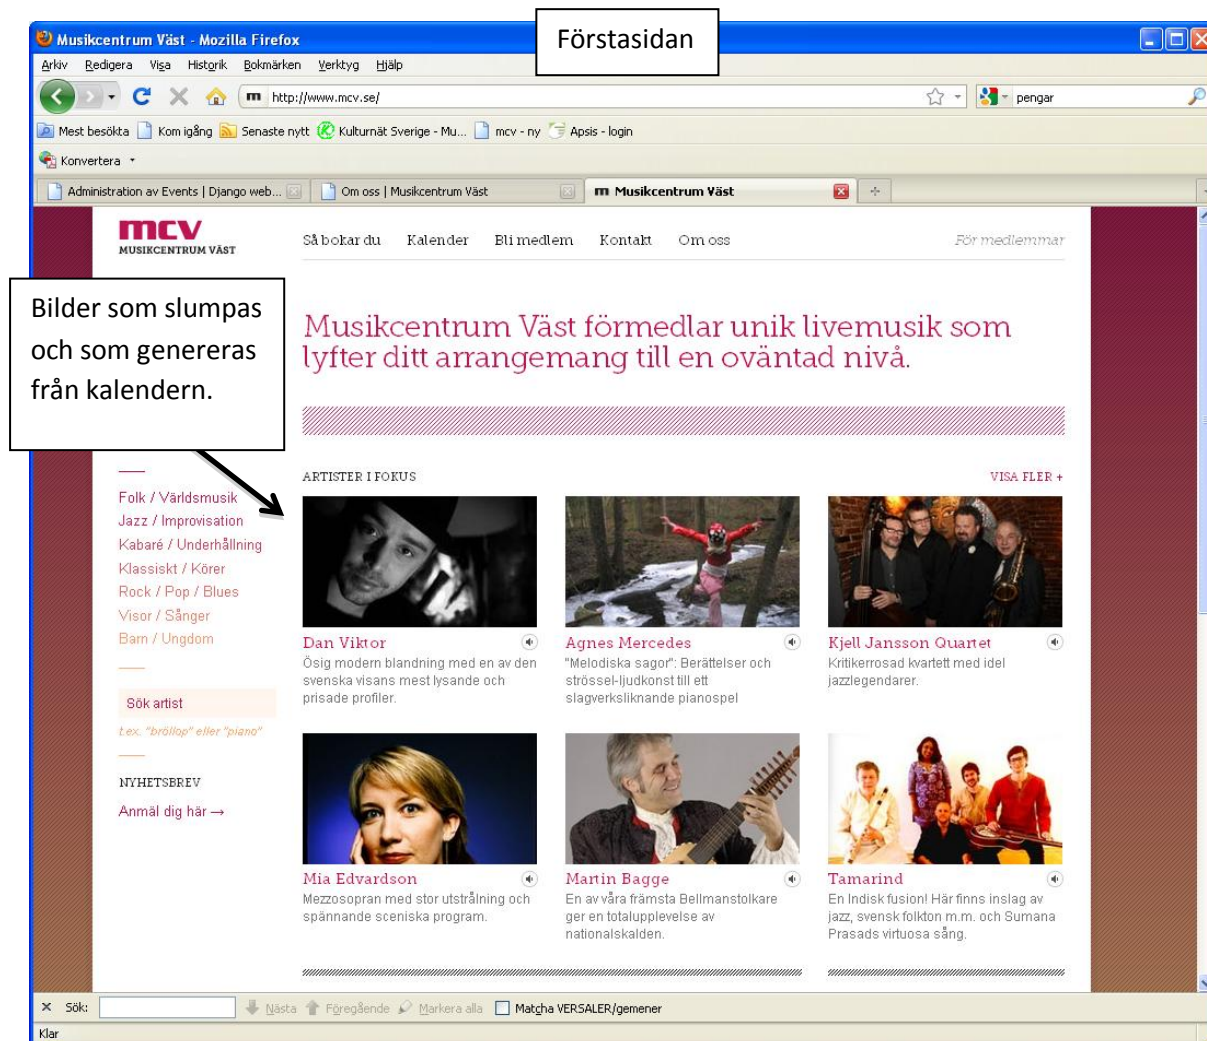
Musikcentrum Väst - Mozilla Firefox

Förstasidan

Arkiv Redigera Visa Historik Bokmärken Verktyg Hjälp

http://www.mcv.se/

pengar

Mest besökta Kom igång Senaste nytt Kulturnät Sverige - Mu... mcv - ny Apsis - login

Konvertera

Administration av Events | Django web... Om oss | Musikcentrum Väst Musikcentrum Väst

mcv MUSIKCENTRUM VÄST

Så bokar du Kalender Bli medlem Kontakt Om oss För medlemmar

Bilder som slumpas och som genereras från kalendern.

Musikcentrum Väst förmedlar unik livemusik som lyfter ditt arrangemang till en oväntad nivå.

Folk / Världsmusik
Jazz / Improvisation
Kabaré / Underhållning
Klassiskt / Körer
Rock / Pop / Blues
Visor / Sånger
Barn / Ungdom

Sök artist
t.ex. "bröllop" eller "piano"

NYHETSBREV
Anmäl dig här →

ARTISTER I FOKUS VISA FLER +

Dan Viktor
Ösig modern blandning med en av den svenska visans mest lysande och prisade profiler.

Agnes Mercedes
"Melodiska sagor": Berättelser och strössel-ljudkonst till ett slagverksliknande pianospel

Kjell Jansson Quartet
Kritikerrosad kvartett med idel jazzlegendarer.

Mia Edvardson
Mezzosopran med stor utstrålning och spännande sceniska program.

Martin Bagge
En av våra främsta Bellmanstolkare ger en totalupplevelse av nationalskalden.

Tamarind
En Indisk fusion! Här finns inslag av jazz, svensk folkton m.m. och Sumana Prasads virtuosa sång.

Sök: Nästa Föregående Markera alla Matcha VERSALER/gemener

Klar